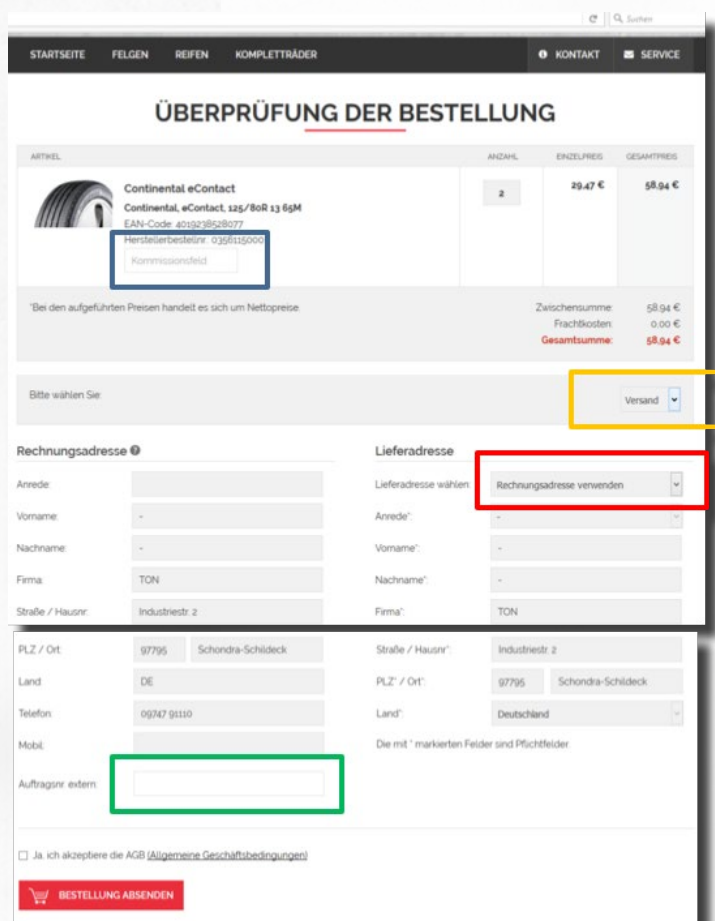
Suchen

STARTSEITE FELGEN REIFEN KOMPLETTRÄDER KONTAKT SERVICE

ÜBERPRÜFUNG DER BESTELLUNG

| ARTIKEL | ANZAHL | EINZELPREIS | GESAMTPREIS |
|---|---|---|---|
| Continental eContact<br>Continental, eContact, 125/80R 13 65M<br>EAN-Code: 4019238528077<br>Herstellerbestellnr: 0356115000<br>Kommissionsfeld | 2 | 29,47 € | 58,94 € |

*Bei den aufgeführten Preisen handelt es sich um Nettopreise.

Zwischensumme: 58,94 €
Frachtkosten: 0,00 €
Gesamtsumme: 58,94 €

Bitte wählen Sie: Versand

Rechnungsadresse

Anrede:
Vorname: -
Nachname: -
Firma: TON
Straße / Hausnr: Industriestr. 2
PLZ / Ort: 97795 Schondra-Schildeck
Land: DE
Telefon: 09747 91110
Mobil:
Auftragsnr. extern:

Lieferadresse

Lieferadresse wählen: Rechnungsadresse verwenden
Anrede*: -
Vorname*: -
Nachname*: -
Firma*: TON
Straße / Hausnr*: Industriestr. 2
PLZ* / Ort*: 97795 Schondra-Schildeck
Land*: Deutschland

Die mit * markierten Felder sind Pflichtfelder.

Ja, ich akzeptiere die AGB (Allgemeine Geschäftsbedingungen)

BESTELLUNG ABSENDEN